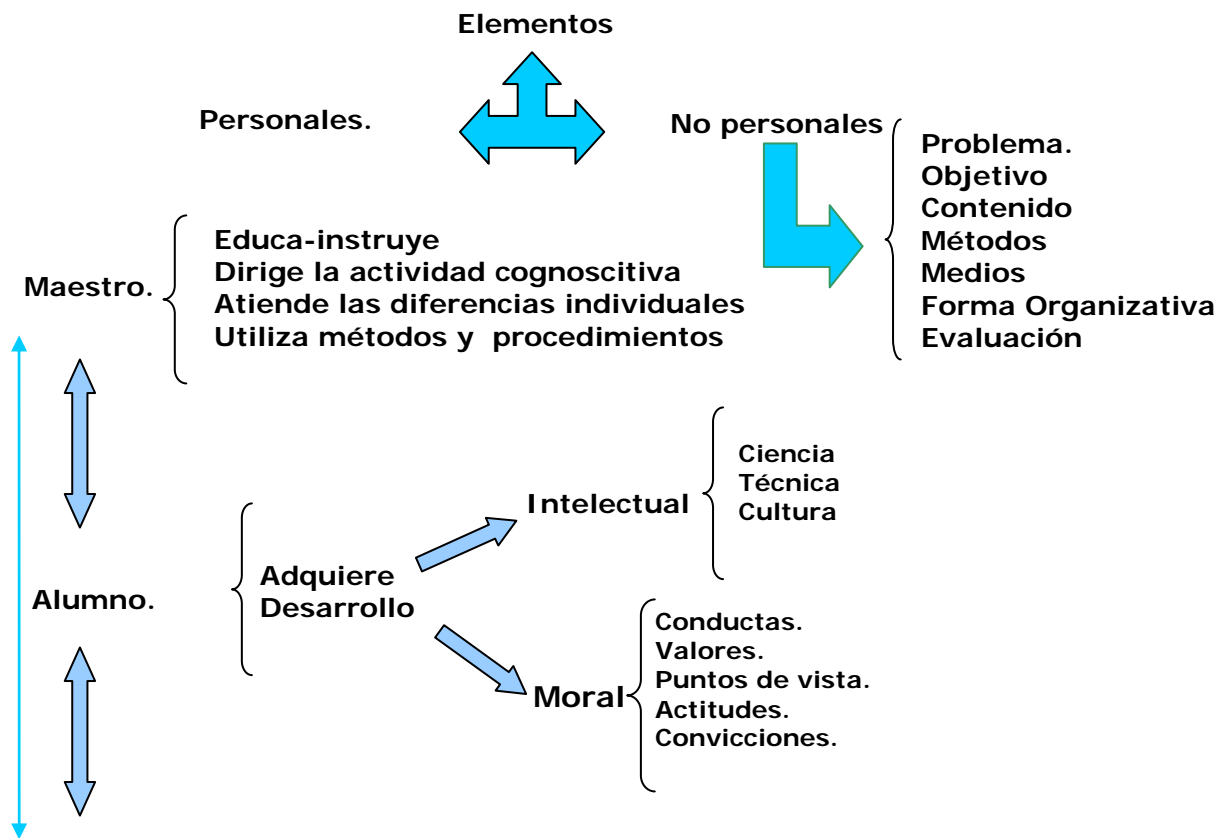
Elementos

Personales.

No personales

Problema.
Objetivo
Contenido
Métodos
Medios
Forma Organizativa
Evaluación

Maestro.

Educa-instruye
Dirige la actividad cognoscitiva
Atiende las diferencias individuales
Utiliza métodos y procedimientos

Alumno.

Adquiere
Desarrollo

Intelectual

Ciencia
Técnica
Cultura

Moral

Conductas.
Valores.
Puntos de vista.
Actitudes.
Convicciones.